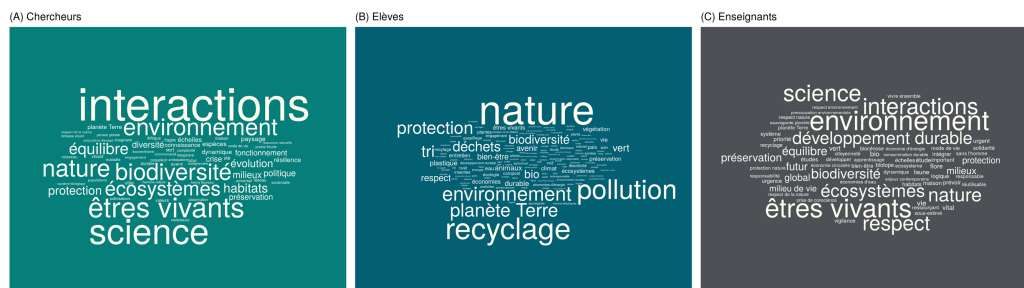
(A) Chercheurs

interactions
environnement
équilibre
nature biodiversité
écosystèmes
protection
êtres vivants
science
habitats
préservation
évolution
fonctionnement
planète Terre
échelles
diversité
espèces
paysage
dynamique
crise
milieux
politique
résilience
connaissance

(B) Elèves

nature
protection
déchets
tri
biodiversité
environnement
pollution
planète Terre
recyclage
êtres vivants
végétation
respect
avenir
bien-être
climat
animaux
vert
bio
durable
écosystèmes
préservation
plastique
économies
vie

(C) Enseignants

science
environnement
interactions
développement durable
préservation
équilibre
biodiversité
futur
écosystèmes
nature
êtres vivants
respect
milieux
protection
global
milieu de vie
vivre ensemble
respect environnement
recyclage
système
faune
flore
vie
vital